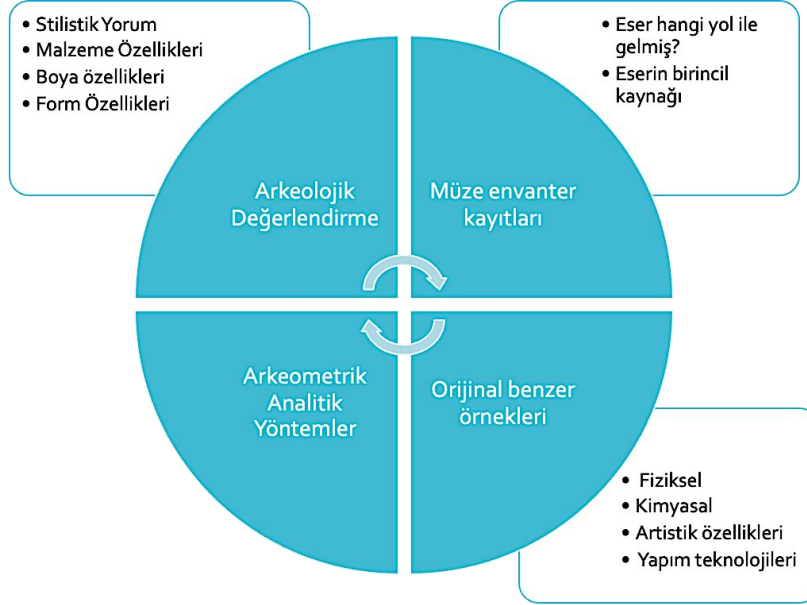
- Stilistik Yorum
- Malzeme Özellikleri
- Boya özellikleri
- Form Özellikleri

- Eser hangi yol ile gelmiş?
- Eserin birincil kaynağı

Arkeolojik Değerlendirme

Müze envanter kayıtları

Arkeometrik Analitik Yöntemler

Orijinal benzer örnekleri

- Fiziksel
- Kimyasal
- Artistik özellikleri
- Yapım teknolojileri